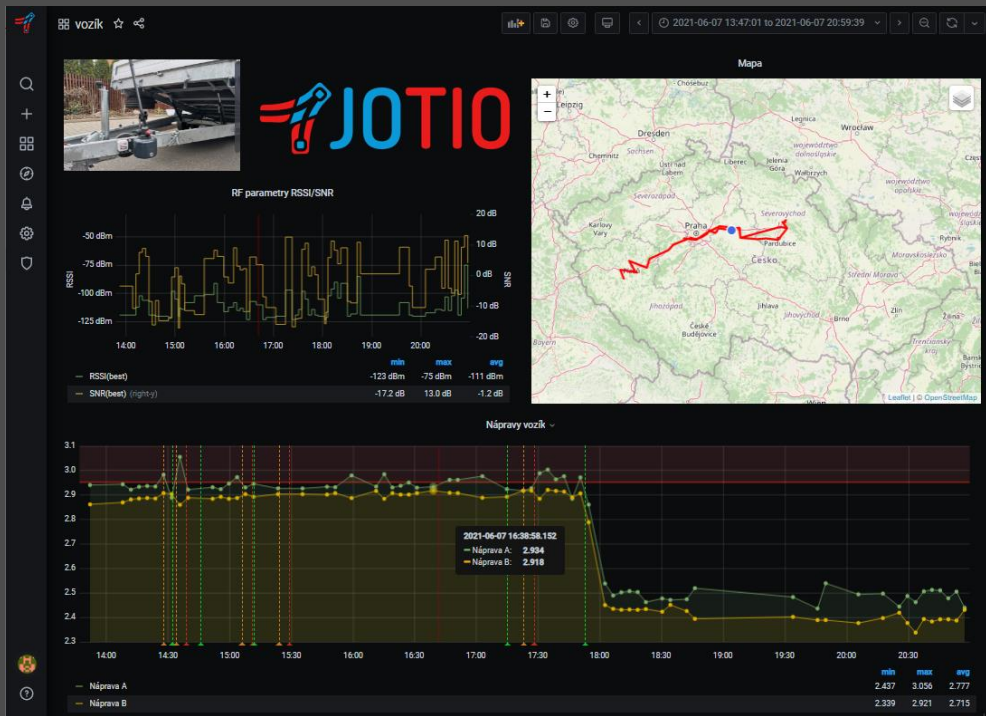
vozík

2021-06-07 13:47:01 to 2021-06-07 20:59:39

JOTIO

Mapa

Leipzig
Chosebuz
Legnica
Wrocław
Dresden
Chemnitz
Sachsen
Ústí nad Labem
Liberec
Jelenia Góra
województwo dolnośląskie
Wałbrzych
województwo opolskie
Severozápad
Severovýchod
Karlovy Vary
Praha
Pardubice
Česko
Rybnik
Moravskoslezsko
Střední Morava
Jihozápad
Jihlava
Jihovýchod
Brno
Zlín
České Budějovice
Bayern
Trenčiansky kraj
Leaflet | © OpenStreetMap

RF parametry RSSI/SNR

| | min | max | avg |
|---|---|---|---|
| RSSI(best) | -123 dBm | -75 dBm | -111 dBm |
| SNR(best) (right-y) | -17.2 dB | 13.0 dB | -1.2 dB |

-50 dBm
-75 dBm
-100 dBm
-125 dBm
RSSI
SNR
20 dB
10 dB
0 dB
-10 dB
-20 dB
14:00 15:00 16:00 17:00 18:00 19:00 20:00

Nápravy vozík

3.1
3.0
2.9
2.8
2.7
2.6
2.5
2.4
2.3
14:00 14:30 15:00 15:30 16:00 16:30 17:00 17:30 18:00 18:30 19:00 19:30 20:00 20:30

2021-06-07 16:38:58.152
Náprava A: 2.934
Náprava B: 2.918

| | min | max | avg |
|---|---|---|---|
| Náprava A | 2.437 | 3.056 | 2.777 |
| Náprava B | 2.339 | 2.921 | 2.715 |